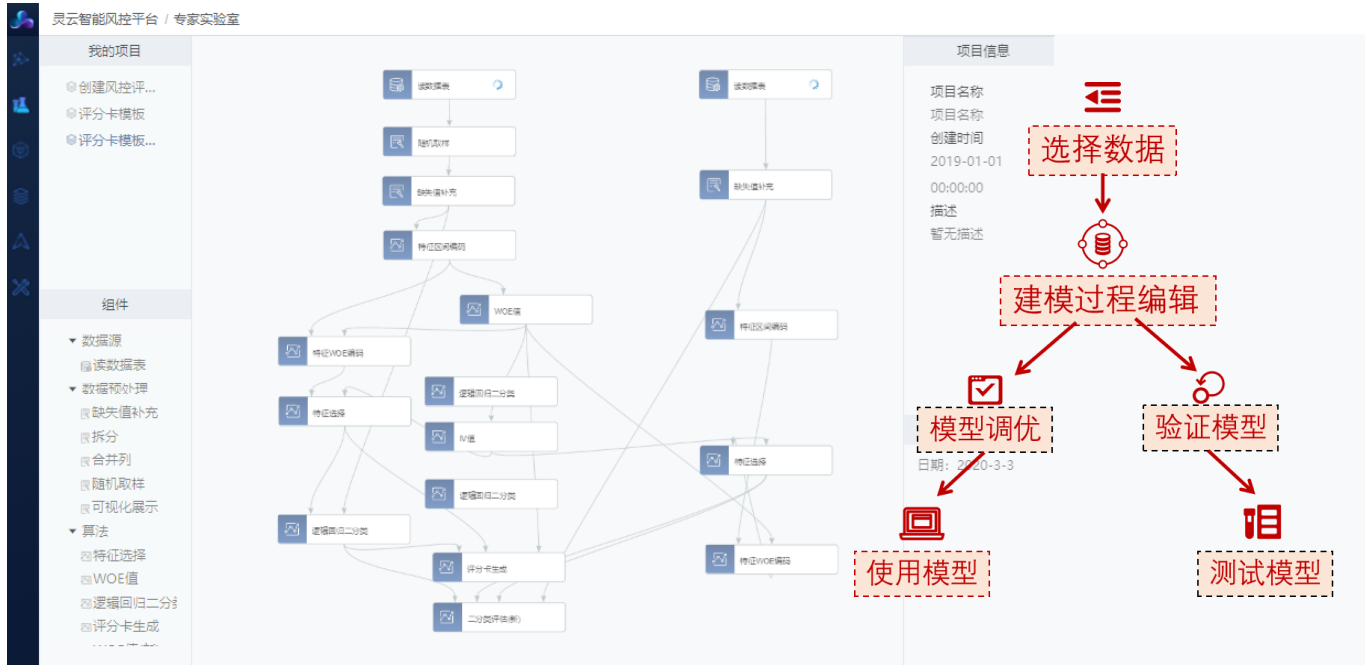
灵云智能风控平台 / 专家实验室

我的项目

创建风控评...
评分卡模板
评分卡模板...

组件

数据源
读数据表
数据预处理
缺失值补充
拆分
合并列
随机取样
可视化展示
算法
特征选择
WOE值
逻辑回归二分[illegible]
评分卡生成

读数据表
随机取样
缺失值补充
特征区间编码
WOE值
特征WOE编码
逻辑回归二分类
特征选择
IV值
逻辑回归二分类
逻辑回归二分类
评分卡生成
二分类评估(新)
读数据表
缺失值补充
特征区间编码
特征选择
特征WOE编码

项目信息

项目名称
项目名称
创建时间
2019-01-01
00:00:00
描述
暂无描述

日期：2020-3-3

选择数据
建模过程编辑
模型调优
验证模型
使用模型
测试模型